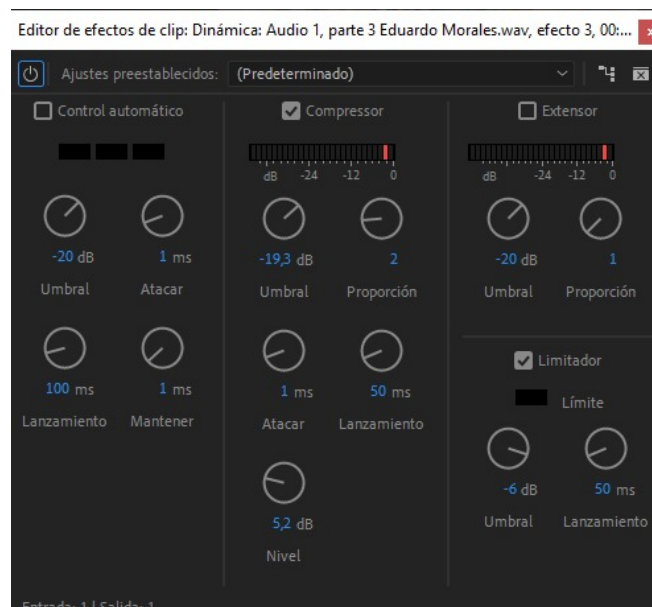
Editor de efectos de clip: Dinámica: Audio 1, parte 3 Eduardo Morales.wav, efecto 3, 00:...

Ajustes preestablecidos: (Predeterminado)

Control automático

-20 dB
Umbral

1 ms
Atacar

100 ms
Lanzamiento

1 ms
Mantener

Compressor

dB -24 -12 0

-19,3 dB
Umbral

2
Proporción

1 ms
Atacar

50 ms
Lanzamiento

5,2 dB
Nivel

Extensor

dB -24 -12 0

-20 dB
Umbral

1
Proporción

Limitador

Límite

-6 dB
Umbral

50 ms
Lanzamiento

Entrada: 1 | Salida: 1